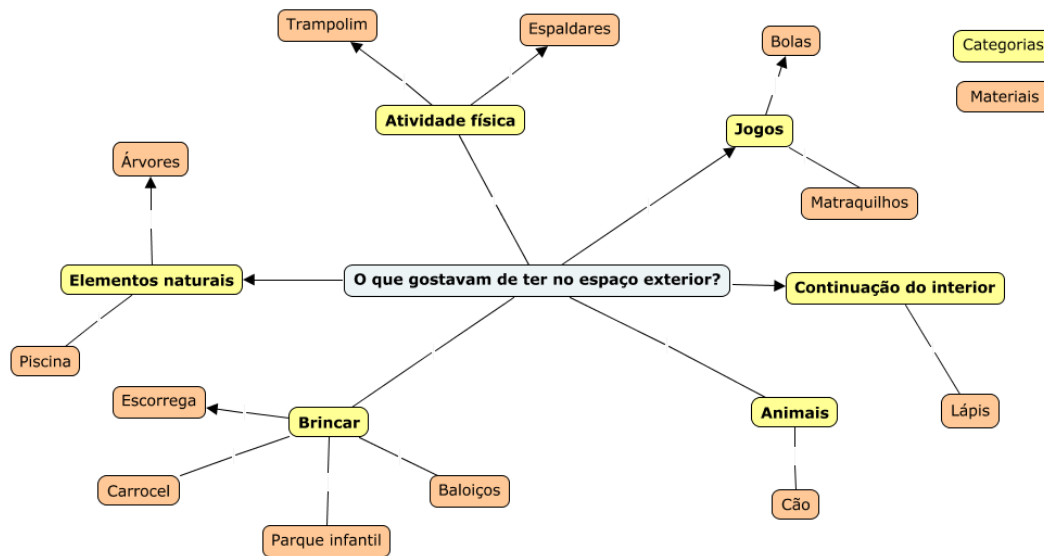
O que gostavam de ter no espaço exterior?

Atividade física

Trampolim

Espaldares

Jogos

Bolas

Matraquilhos

Categorias

Materiais

Elementos naturais

Árvores

Piscina

Continuação do interior

Lápis

Brincar

Escorrega

Carrocel

Baloiços

Parque infantil

Animais

Cão